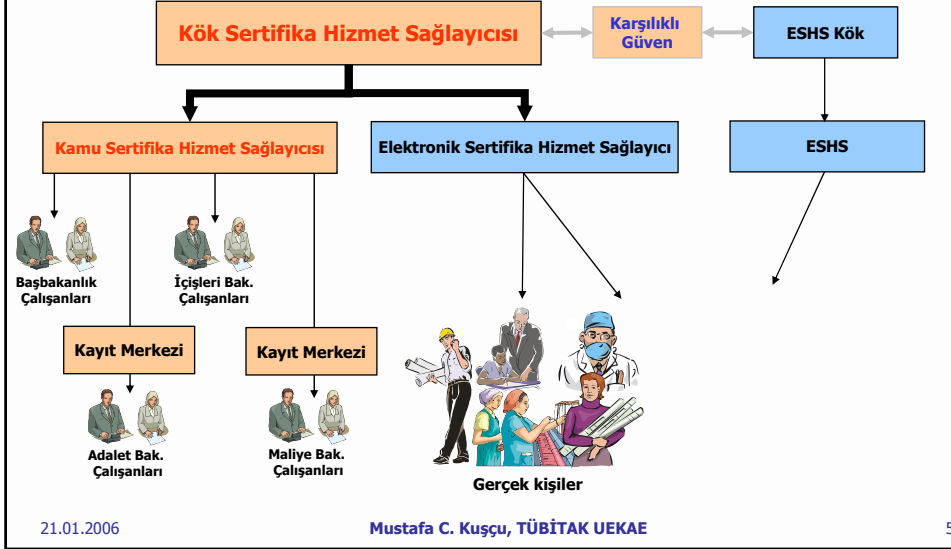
Kök Sertifika Hizmet Sağlayıcısı

Karşılıklı Güven

ESHS Kök

Kamu Sertifika Hizmet Sağlayıcısı

Elektronik Sertifika Hizmet Sağlayıcı

ESHS

Başbakanlık Çalışanları

İçişleri Bak. Çalışanları

Kayıt Merkezi

Kayıt Merkezi

Adalet Bak. Çalışanları

Maliye Bak. Çalışanları

Gerçek kişiler

21.01.2006

Mustafa C. Kuşçu, TÜBİTAK UEKAE

5